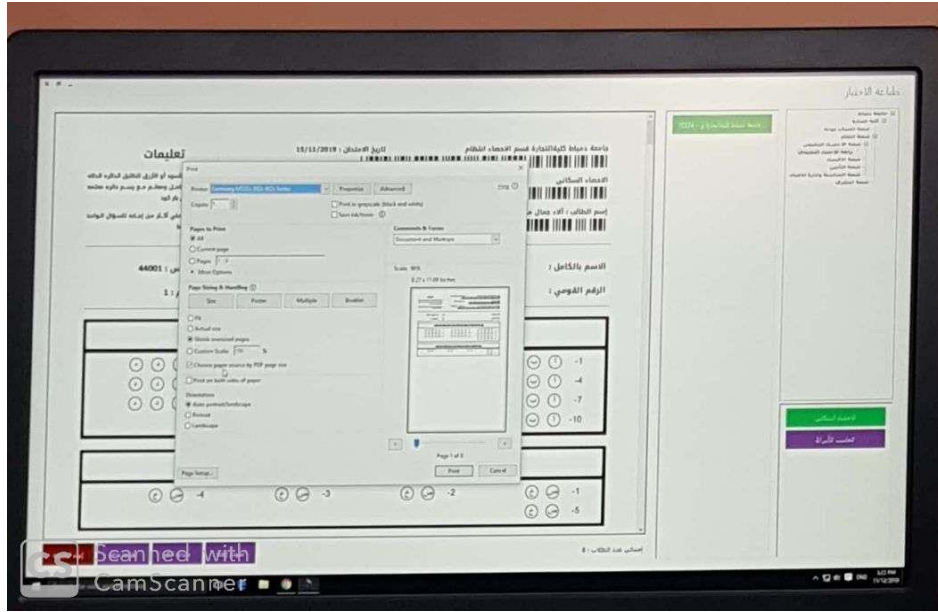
طباعة الاختبار

تعليمات

تاريخ الامتحان : 15/11/2019

جامعة دمياط كلية التجارة قسم الاحصاء انتظام

الاحصاء السكاني

إسم الطالب : آلاء جمال

الاسم بالكامل :

الرقم القومي :

44001

Print

Printer: Samsung M332x 382x 402x Series

Properties

Advanced

Help

Copies: 1

Print in grayscale (black and white)

Save ink/toner

Pages to Print

All

Current page

Pages 1 - 8

More Options

Comments & Forms

Document and Markups

Page Sizing & Handling

Size

Poster

Multiple

Booklet

Fit

Actual size

Shrink oversized pages

Custom Scale: 100 %

Choose paper source by PDF page size

Print on both sides of paper

Orientation:

Auto portrait/landscape

Portrait

Landscape

Scale: 99%

8.27 x 11.69 Inches

Page 1 of 8

Page Setup...

Print

Cancel

-1

-4

-7

-10

-1

-2

-3

-4

-5

الاحصاء السكاني

تعليمات الأسئلة

Scanned with CamScanner